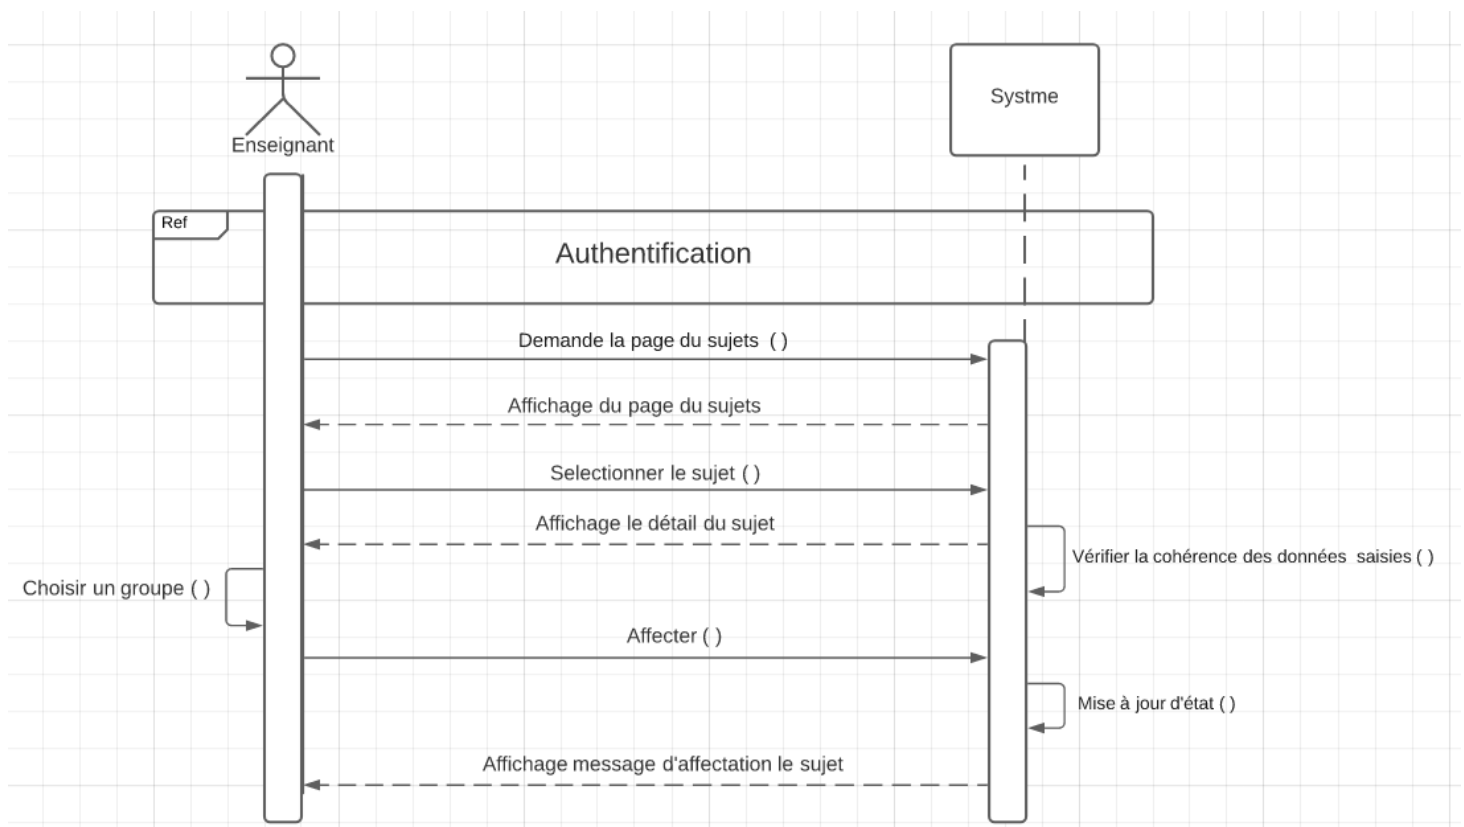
Enseignant

Systme

Ref

Authentification

Demande la page du sujets ( )

Affichage du page du sujets

Selectionner le sujet ( )

Affichage le détail du sujet

Vérifier la cohérence des données saisies ( )

Choisir un groupe ( )

Affecter ( )

Mise à jour d'état ( )

Affichage message d'affectation le sujet